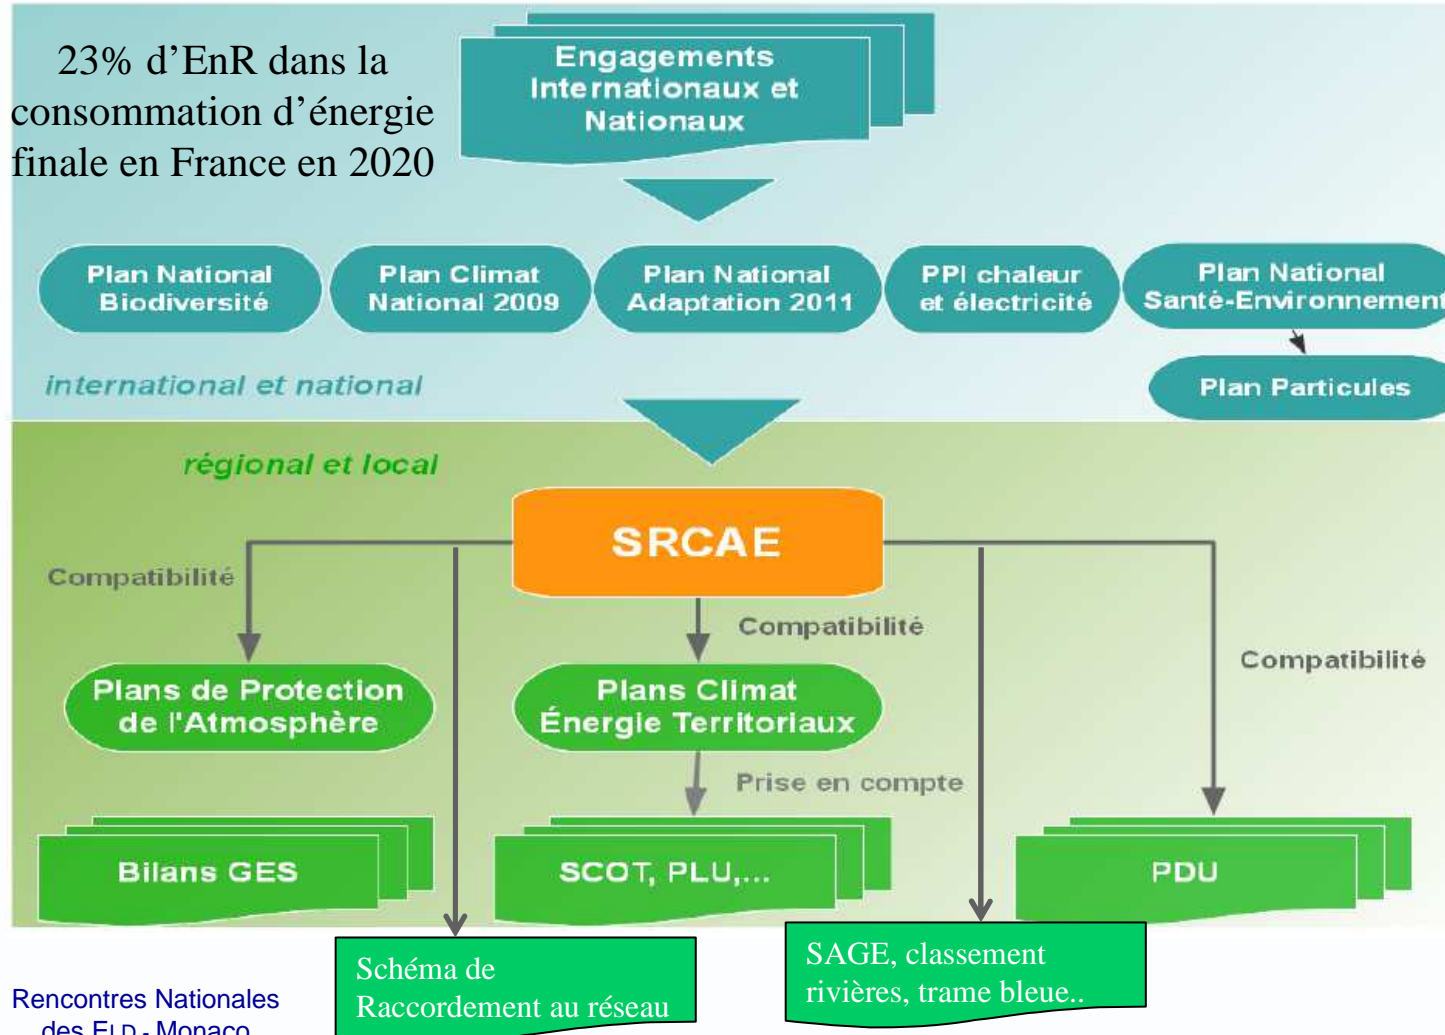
23% d'EnR dans la consommation d'énergie finale en France en 2020

Engagements Internationaux et Nationaux

Plan National Biodiversité

Plan Climat National 2009

Plan National Adaptation 2011

PPI chaleur et électricité

Plan National Santé-Environnement

Plan Particules

international et national

régional et local

SRCAE

Compatibilité

Compatibilité

Compatibilité

Plans de Protection de l'Atmosphère

Plans Climat Énergie Territoriaux

Prise en compte

Bilans GES

SCOT, PLU,...

PDU

Schéma de Raccordement au réseau

SAGE, classement rivières, trame bleue..

Rencontres Nationales des ELD - Monaco